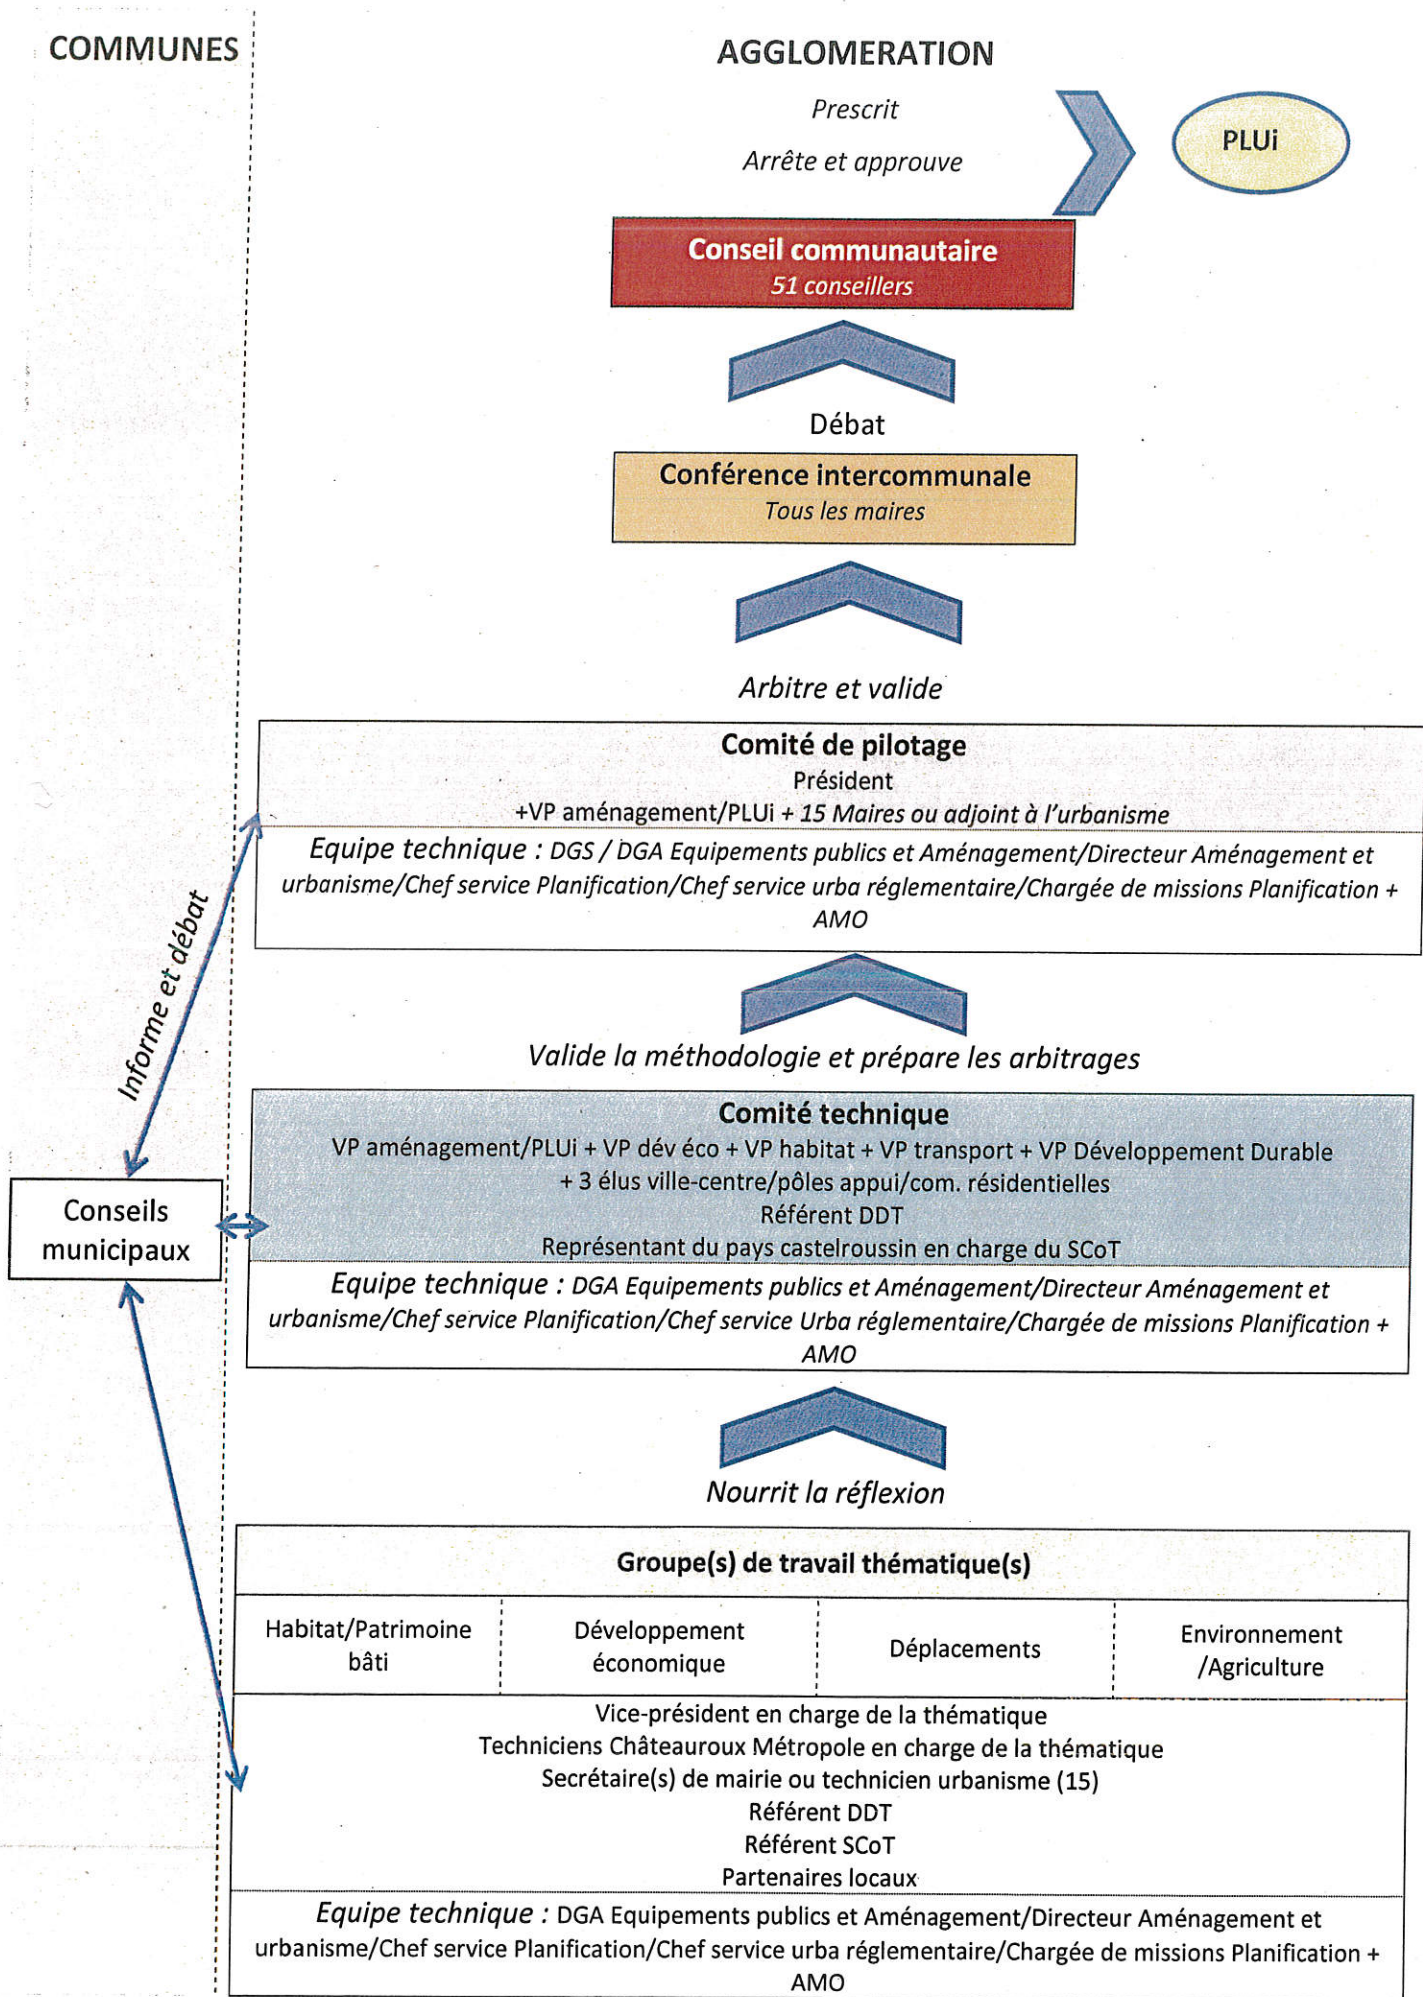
COMMUNES

AGGLOMERATION

Prescrit

Arrête et approuve

PLUi

Conseil communautaire
51 conseillers

Débat

Conférence intercommunale
Tous les maires

Arbitre et valide

Comité de pilotage
Président
+VP aménagement/PLUi + 15 Maires ou adjoint à l'urbanisme

Equipe technique : DGS / DGA Equipements publics et Aménagement/Directeur Aménagement et urbanisme/Chef service Planification/Chef service urba réglementaire/Chargée de missions Planification + AMO

Informe et débat

Valide la méthodologie et prépare les arbitrages

Comité technique
VP aménagement/PLUi + VP dév éco + VP habitat + VP transport + VP Développement Durable
+ 3 élus ville-centre/pôles appui/com. résidentielles
Référent DDT
Représentant du pays castelroussin en charge du SCoT

Conseils municipaux

Equipe technique : DGA Equipements publics et Aménagement/Directeur Aménagement et urbanisme/Chef service Planification/Chef service Urba réglementaire/Chargée de missions Planification + AMO

Nourrit la réflexion

Groupe(s) de travail thématique(s)

| Habitat/Patrimoine bâti | Développement économique | Déplacements | Environnement /Agriculture |
|---|---|---|---|

Vice-président en charge de la thématique
Techniciens Châteauroux Métropole en charge de la thématique
Secrétaire(s) de mairie ou technicien urbanisme (15)
Référent DDT
Référent SCoT
Partenaires locaux

Equipe technique : DGA Equipements publics et Aménagement/Directeur Aménagement et urbanisme/Chef service Planification/Chef service urba réglementaire/Chargée de missions Planification + AMO